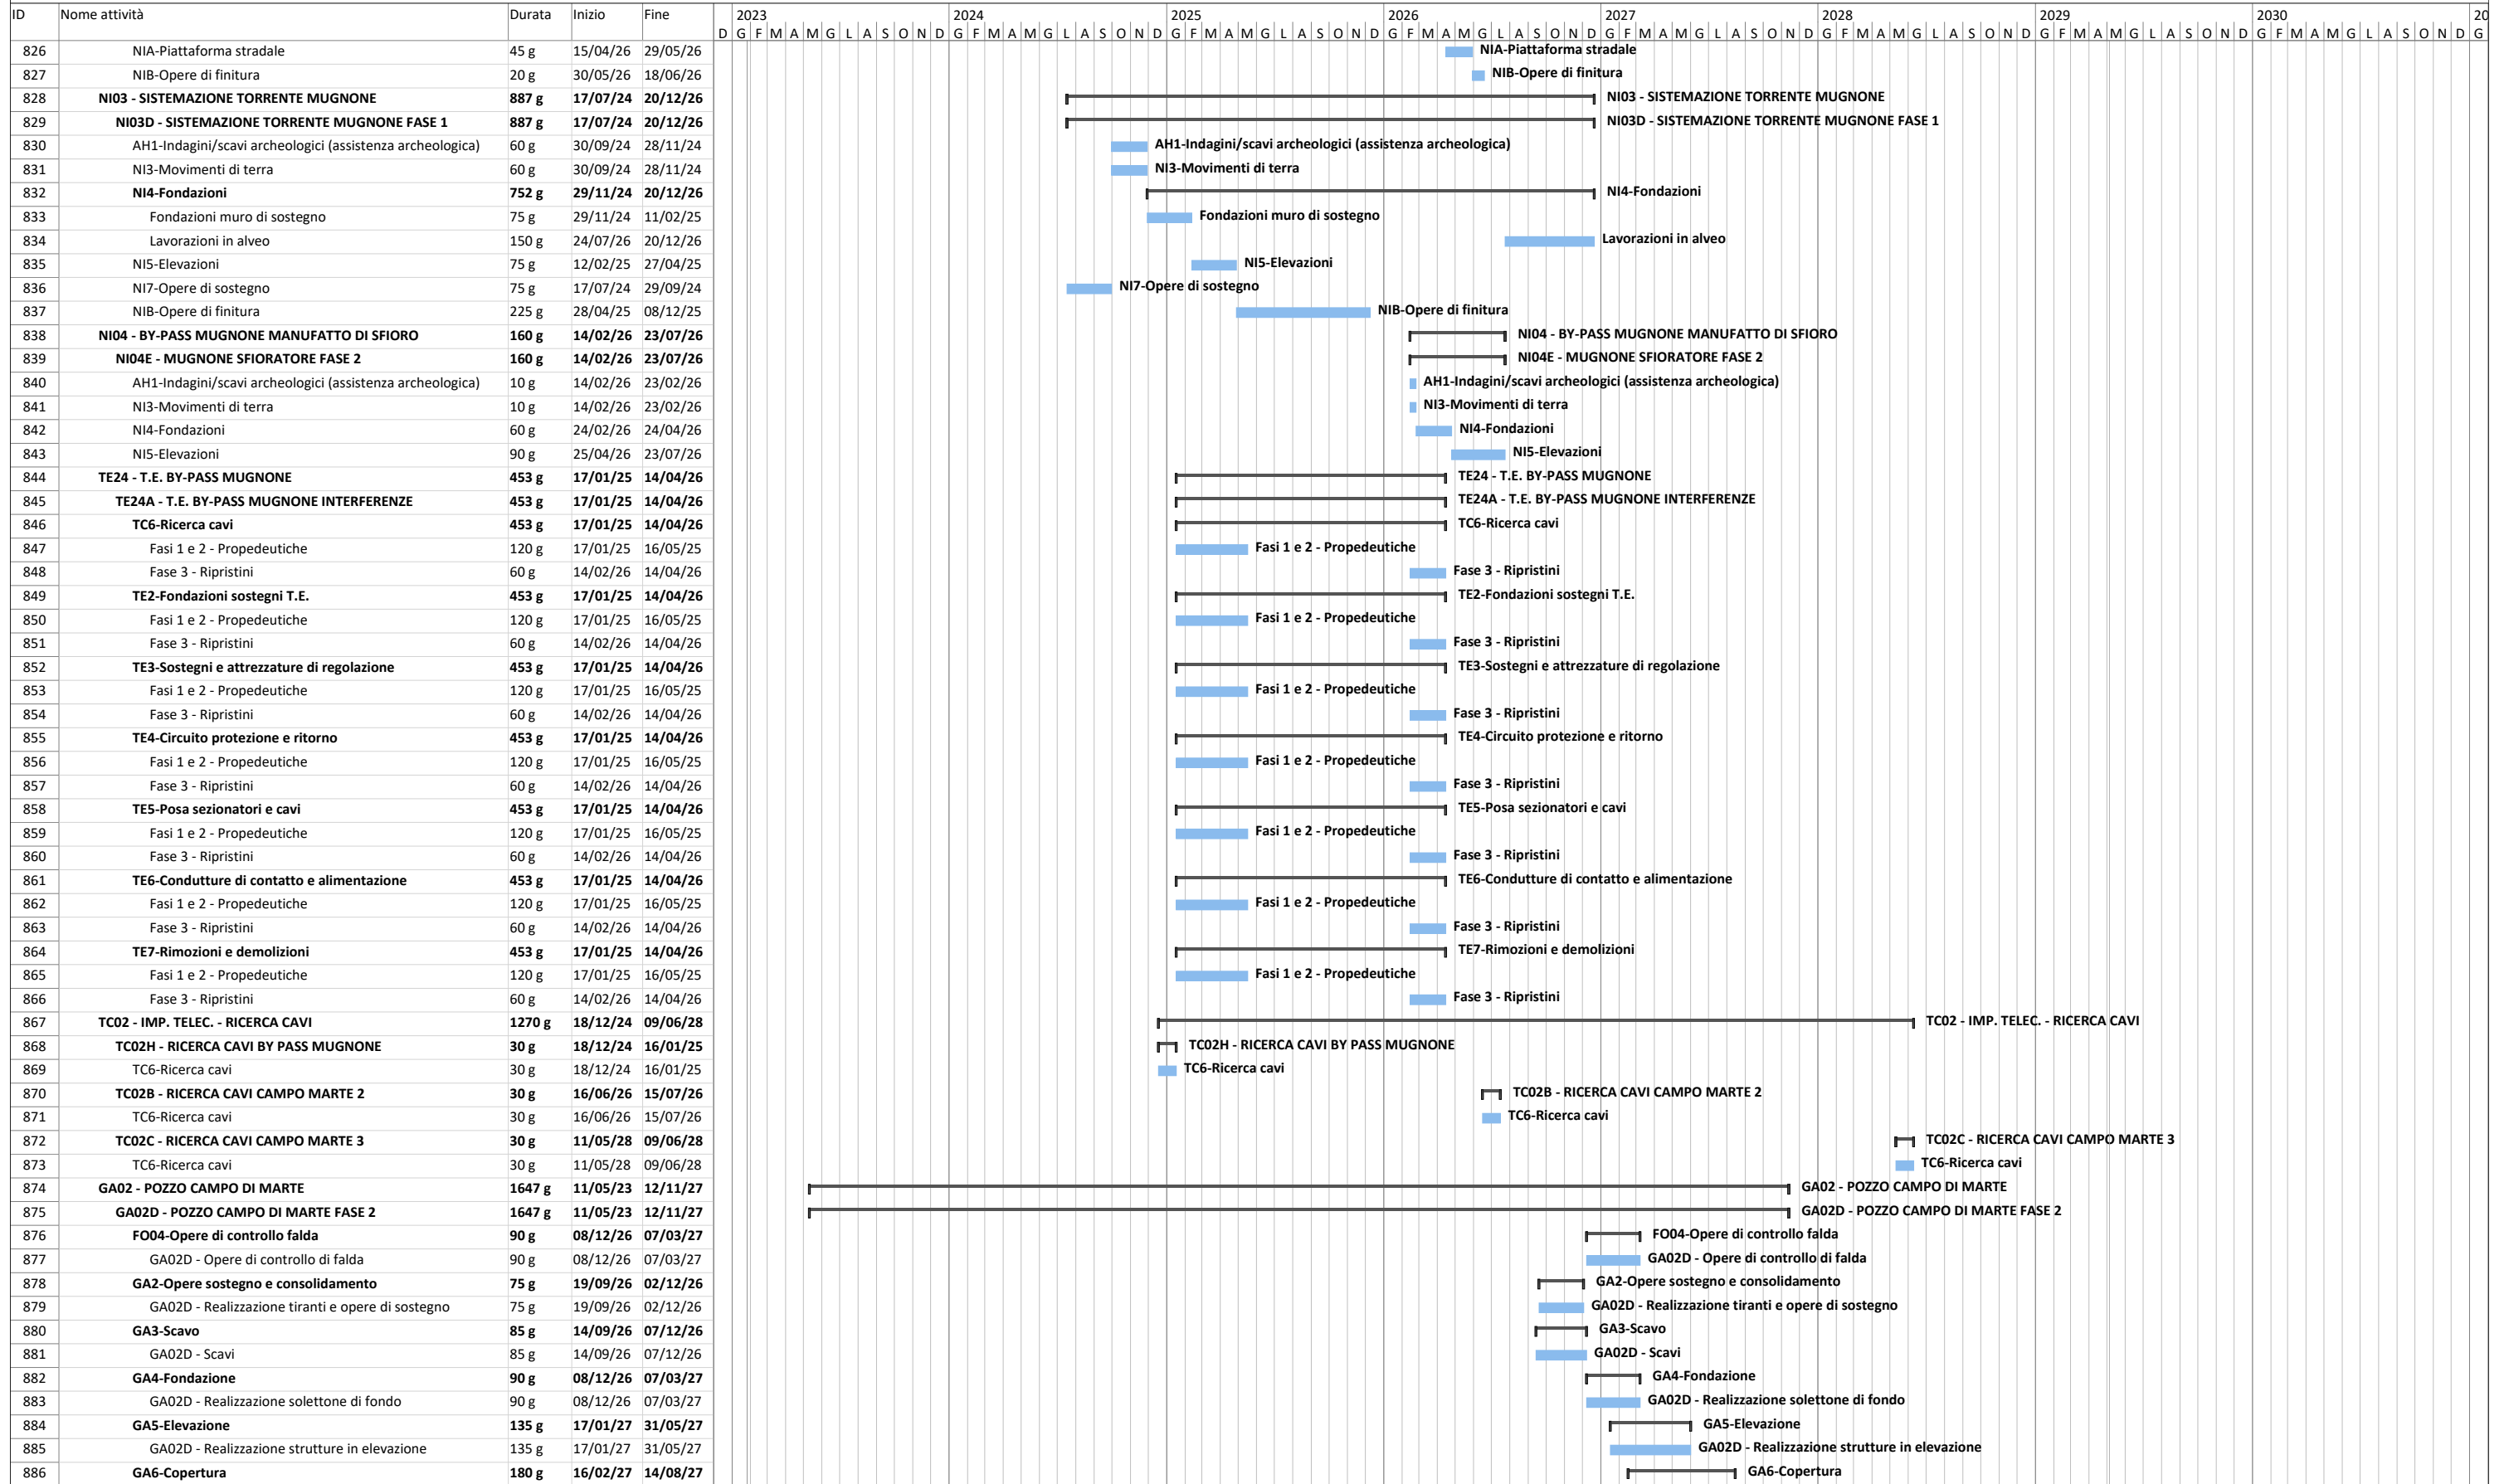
| ID | Nome attività | Durata | Inizio | Fine |
|---|---|---|---|---|
| 826 | NIA-Piattaforma stradale | 45 g | 15/04/26 | 29/05/26 |
| 827 | NIB-Opere di finitura | 20 g | 30/05/26 | 18/06/26 |
| 828 | NI03 - SISTEMAZIONE TORRENTE MUGNONE | 887 g | 17/07/24 | 20/12/26 |
| 829 | NI03D - SISTEMAZIONE TORRENTE MUGNONE FASE 1 | 887 g | 17/07/24 | 20/12/26 |
| 830 | AH1-Indagini/scavi archeologici (assistenza archeologica) | 60 g | 30/09/24 | 28/11/24 |
| 831 | NI3-Movimenti di terra | 60 g | 30/09/24 | 28/11/24 |
| 832 | NI4-Fondazioni | 752 g | 29/11/24 | 20/12/26 |
| 833 | Fondazioni muro di sostegno | 75 g | 29/11/24 | 11/02/25 |
| 834 | Lavorazioni in alveo | 150 g | 24/07/26 | 20/12/26 |
| 835 | NI5-Elevazioni | 75 g | 12/02/25 | 27/04/25 |
| 836 | NI7-Opere di sostegno | 75 g | 17/07/24 | 29/09/24 |
| 837 | NIB-Opere di finitura | 225 g | 28/04/25 | 08/12/25 |
| 838 | NI04 - BY-PASS MUGNONE MANUFATTO DI SFIORO | 160 g | 14/02/26 | 23/07/26 |
| 839 | NI04E - MUGNONE SFIORATORE FASE 2 | 160 g | 14/02/26 | 23/07/26 |
| 840 | AH1-Indagini/scavi archeologici (assistenza archeologica) | 10 g | 14/02/26 | 23/02/26 |
| 841 | NI3-Movimenti di terra | 10 g | 14/02/26 | 23/02/26 |
| 842 | NI4-Fondazioni | 60 g | 24/02/26 | 24/04/26 |
| 843 | NI5-Elevazioni | 90 g | 25/04/26 | 23/07/26 |
| 844 | TE24 - T.E. BY-PASS MUGNONE | 453 g | 17/01/25 | 14/04/26 |
| 845 | TE24A - T.E. BY-PASS MUGNONE INTERFERENZE | 453 g | 17/01/25 | 14/04/26 |
| 846 | TC6-Ricerca cavi | 453 g | 17/01/25 | 14/04/26 |
| 847 | Fasi 1 e 2 - Propedeutiche | 120 g | 17/01/25 | 16/05/25 |
| 848 | Fase 3 - Ripristini | 60 g | 14/02/26 | 14/04/26 |
| 849 | TE2-Fondazioni sostegni T.E. | 453 g | 17/01/25 | 14/04/26 |
| 850 | Fasi 1 e 2 - Propedeutiche | 120 g | 17/01/25 | 16/05/25 |
| 851 | Fase 3 - Ripristini | 60 g | 14/02/26 | 14/04/26 |
| 852 | TE3-Sostegni e attrezzature di regolazione | 453 g | 17/01/25 | 14/04/26 |
| 853 | Fasi 1 e 2 - Propedeutiche | 120 g | 17/01/25 | 16/05/25 |
| 854 | Fase 3 - Ripristini | 60 g | 14/02/26 | 14/04/26 |
| 855 | TE4-Circuito protezione e ritorno | 453 g | 17/01/25 | 14/04/26 |
| 856 | Fasi 1 e 2 - Propedeutiche | 120 g | 17/01/25 | 16/05/25 |
| 857 | Fase 3 - Ripristini | 60 g | 14/02/26 | 14/04/26 |
| 858 | TE5-Posa sezionatori e cavi | 453 g | 17/01/25 | 14/04/26 |
| 859 | Fasi 1 e 2 - Propedeutiche | 120 g | 17/01/25 | 16/05/25 |
| 860 | Fase 3 - Ripristini | 60 g | 14/02/26 | 14/04/26 |
| 861 | TE6-Condutture di contatto e alimentazione | 453 g | 17/01/25 | 14/04/26 |
| 862 | Fasi 1 e 2 - Propedeutiche | 120 g | 17/01/25 | 16/05/25 |
| 863 | Fase 3 - Ripristini | 60 g | 14/02/26 | 14/04/26 |
| 864 | TE7-Rimozioni e demolizioni | 453 g | 17/01/25 | 14/04/26 |
| 865 | Fasi 1 e 2 - Propedeutiche | 120 g | 17/01/25 | 16/05/25 |
| 866 | Fase 3 - Ripristini | 60 g | 14/02/26 | 14/04/26 |
| 867 | TC02 - IMP. TELEC. - RICERCA CAVI | 1270 g | 18/12/24 | 09/06/28 |
| 868 | TC02H - RICERCA CAVI BY PASS MUGNONE | 30 g | 18/12/24 | 16/01/25 |
| 869 | TC6-Ricerca cavi | 30 g | 18/12/24 | 16/01/25 |
| 870 | TC02B - RICERCA CAVI CAMPO MARTE 2 | 30 g | 16/06/26 | 15/07/26 |
| 871 | TC6-Ricerca cavi | 30 g | 16/06/26 | 15/07/26 |
| 872 | TC02C - RICERCA CAVI CAMPO MARTE 3 | 30 g | 11/05/28 | 09/06/28 |
| 873 | TC6-Ricerca cavi | 30 g | 11/05/28 | 09/06/28 |
| 874 | GA02 - POZZO CAMPO DI MARTE | 1647 g | 11/05/23 | 12/11/27 |
| 875 | GA02D - POZZO CAMPO DI MARTE FASE 2 | 1647 g | 11/05/23 | 12/11/27 |
| 876 | FO04-Opere di controllo falda | 90 g | 08/12/26 | 07/03/27 |
| 877 | GA02D - Opere di controllo di falda | 90 g | 08/12/26 | 07/03/27 |
| 878 | GA2-Opere sostegno e consolidamento | 75 g | 19/09/26 | 02/12/26 |
| 879 | GA02D - Realizzazione tiranti e opere di sostegno | 75 g | 19/09/26 | 02/12/26 |
| 880 | GA3-Scavo | 85 g | 14/09/26 | 07/12/26 |
| 881 | GA02D - Scavi | 85 g | 14/09/26 | 07/12/26 |
| 882 | GA4-Fondazione | 90 g | 08/12/26 | 07/03/27 |
| 883 | GA02D - Realizzazione solettone di fondo | 90 g | 08/12/26 | 07/03/27 |
| 884 | GA5-Elevazione | 135 g | 17/01/27 | 31/05/27 |
| 885 | GA02D - Realizzazione strutture in elevazione | 135 g | 17/01/27 | 31/05/27 |
| 886 | GA6-Copertura | 180 g | 16/02/27 | 14/08/27 |

2023 D G F M A M G L A S O N D 2024 G F M A M G L A S O N D 2025 G F M A M G L A S O N D 2026 G F M A M G L A S O N D 2027 G F M A M G L A S O N D 2028 G F M A M G L A S O N D 2029 G F M A M G L A S O N D 2030 G F M A M G L A S O N D 20 G

NIA-Piattaforma stradale
NIB-Opere di finitura
NI03 - SISTEMAZIONE TORRENTE MUGNONE
NI03D - SISTEMAZIONE TORRENTE MUGNONE FASE 1
AH1-Indagini/scavi archeologici (assistenza archeologica)
NI3-Movimenti di terra
NI4-Fondazioni
Fondazioni muro di sostegno
Lavorazioni in alveo
NI5-Elevazioni
NI7-Opere di sostegno
NIB-Opere di finitura
NI04 - BY-PASS MUGNONE MANUFATTO DI SFIORO
NI04E - MUGNONE SFIORATORE FASE 2
AH1-Indagini/scavi archeologici (assistenza archeologica)
NI3-Movimenti di terra
NI4-Fondazioni
NI5-Elevazioni
TE24 - T.E. BY-PASS MUGNONE
TE24A - T.E. BY-PASS MUGNONE INTERFERENZE
TC6-Ricerca cavi
Fasi 1 e 2 - Propedeutiche
Fase 3 - Ripristini
TE2-Fondazioni sostegni T.E.
Fasi 1 e 2 - Propedeutiche
Fase 3 - Ripristini
TE3-Sostegni e attrezzature di regolazione
Fasi 1 e 2 - Propedeutiche
Fase 3 - Ripristini
TE4-Circuito protezione e ritorno
Fasi 1 e 2 - Propedeutiche
Fase 3 - Ripristini
TE5-Posa sezionatori e cavi
Fasi 1 e 2 - Propedeutiche
Fase 3 - Ripristini
TE6-Condutture di contatto e alimentazione
Fasi 1 e 2 - Propedeutiche
Fase 3 - Ripristini
TE7-Rimozioni e demolizioni
Fasi 1 e 2 - Propedeutiche
Fase 3 - Ripristini
TC02 - IMP. TELEC. - RICERCA CAVI
TC02H - RICERCA CAVI BY PASS MUGNONE
TC6-Ricerca cavi
TC02B - RICERCA CAVI CAMPO MARTE 2
TC6-Ricerca cavi
TC02C - RICERCA CAVI CAMPO MARTE 3
TC6-Ricerca cavi
GA02 - POZZO CAMPO DI MARTE
GA02D - POZZO CAMPO DI MARTE FASE 2
FO04-Opere di controllo falda
GA02D - Opere di controllo di falda
GA2-Opere sostegno e consolidamento
GA02D - Realizzazione tiranti e opere di sostegno
GA3-Scavo
GA02D - Scavi
GA4-Fondazione
GA02D - Realizzazione solettone di fondo
GA5-Elevazione
GA02D - Realizzazione strutture in elevazione
GA6-Copertura